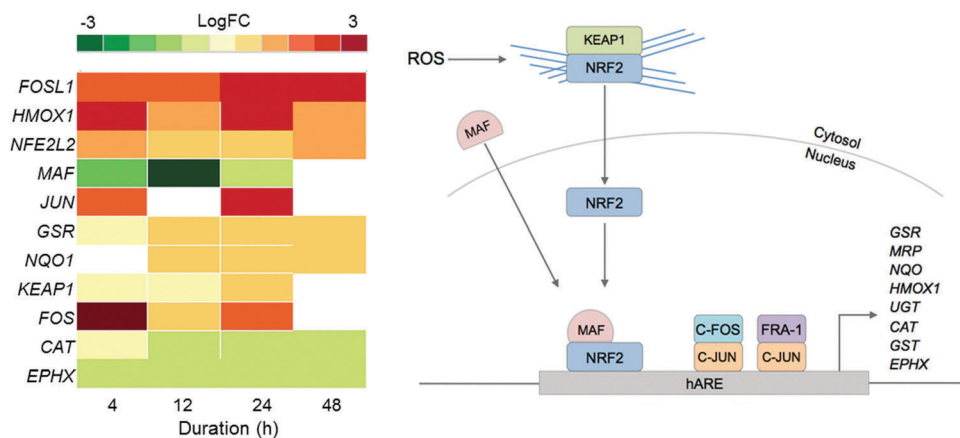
-3 LogFC 3

FOSL1
HMOX1
NFE2L2
MAF
JUN
GSR
NQO1
KEAP1
FOS
CAT
EPHX

4 12 24 48
Duration (h)

ROS
KEAP1
NRF2
MAF
Cytosol
Nucleus
NRF2
MAF
NRF2
C-FOS
C-JUN
FRA-1
C-JUN
hARE

GSR
MRP
NQO
HMOX1
UGT
CAT
GST
EPHX